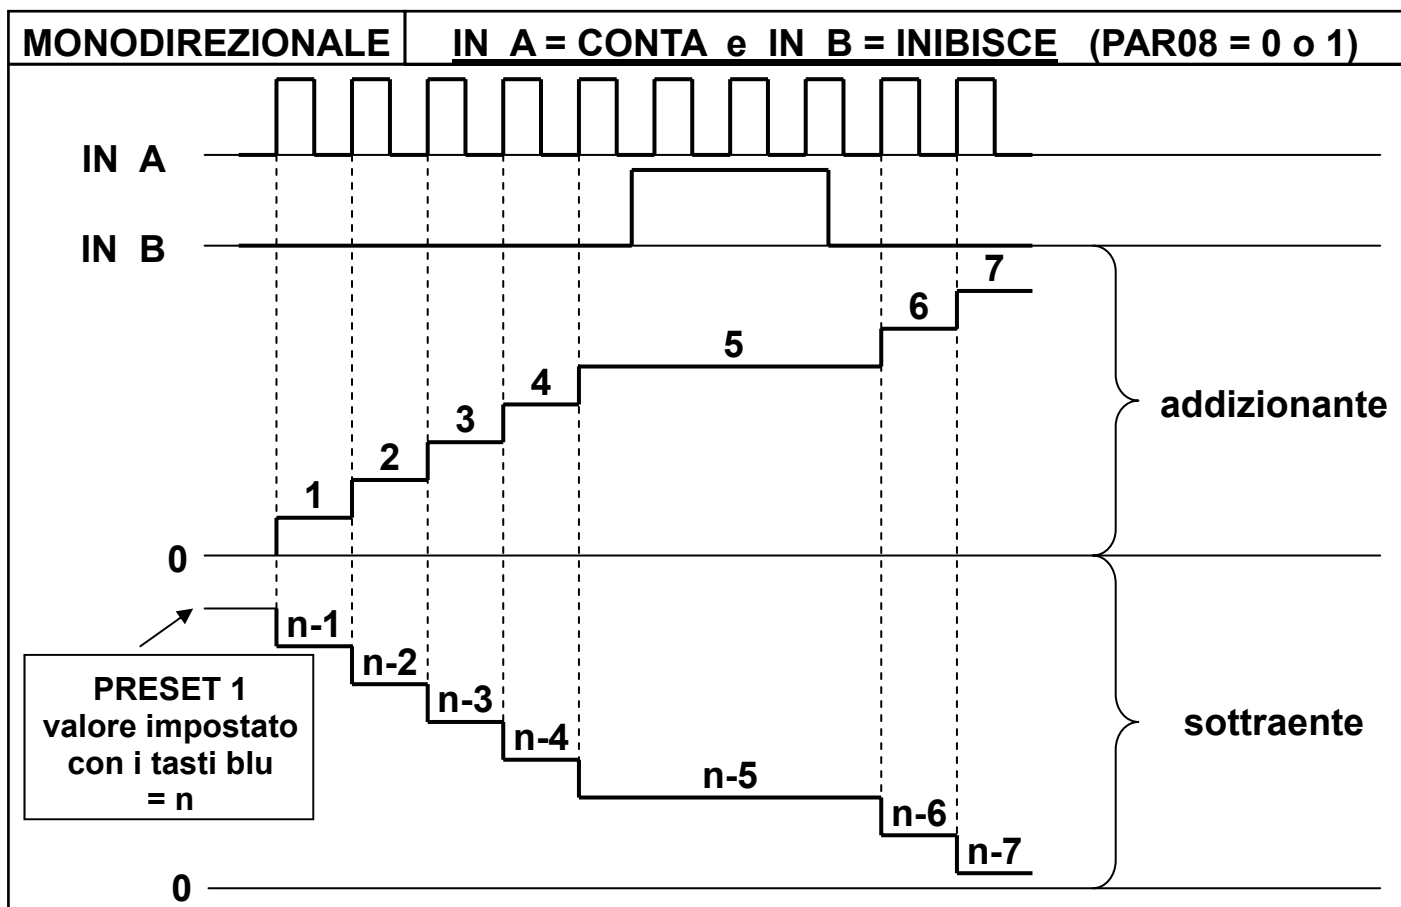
| MONODIREZIONALE | IN A = CONTA e IN B = INIBISCE (PAR08 = 0 o 1) |
|---|---|

IN A

IN B

7

6

5

4

3

2

1

addizionante

0

n-1

n-2

n-3

n-4

n-5

n-6

n-7

PRESET 1
valore impostato
con i tasti blu
= n

sottraente

0